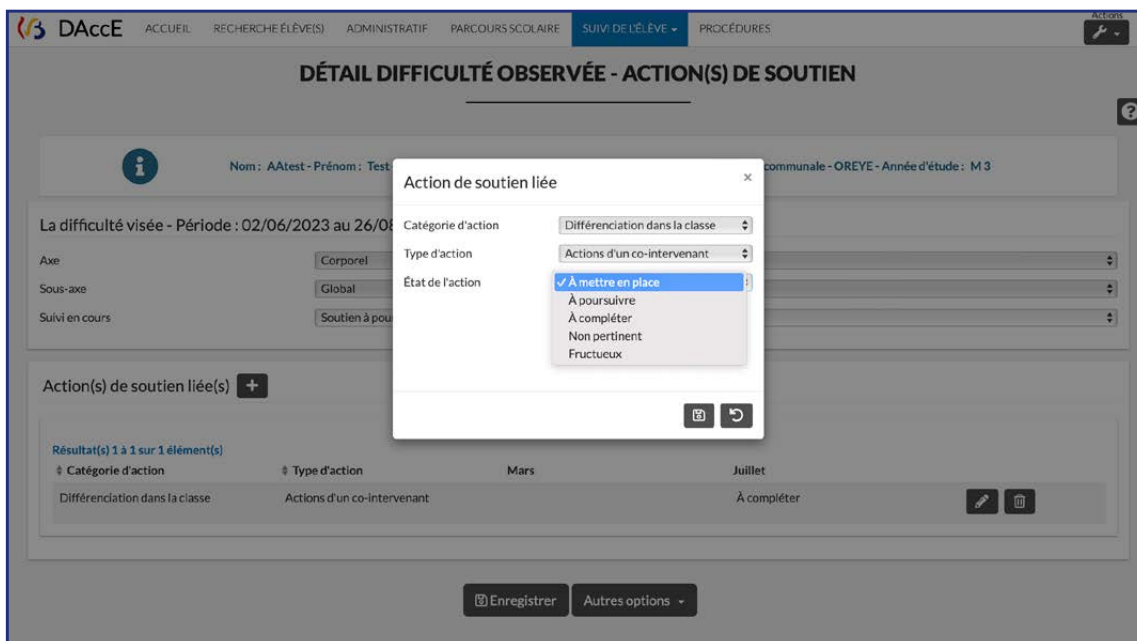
DAccE ACCUEIL RECHERCHE ÉLÈVE(S) ADMINISTRATIF PARCOURS SCOLAIRE SUIVI DE L'ÉLÈVE PROCÉDURES Actions

DÉTAIL DIFFICULTÉ OBSERVÉE - ACTION(S) DE SOUTIEN

Nom : AAtest - Prénom : Test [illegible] communale - OREYE - Année d'étude : M 3

La difficulté visée - Période : 02/06/2023 au 26/0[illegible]

Axe Corporel

Sous-axe Global

Suivi en cours Soutien à pou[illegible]

Action de soutien liée ×

Catégorie d'action Différenciation dans la classe

Type d'action Actions d'un co-intervenant

État de l'action
✓ À mettre en place
À poursuivre
À compléter
Non pertinent
Fructueux

Action(s) de soutien liée(s) +

Résultat(s) 1 à 1 sur 1 élément(s)

| Catégorie d'action | Type d'action | Mars | Juillet |
|---|---|---|---|
| Différenciation dans la classe | Actions d'un co-intervenant | | À compléter |

Enregistrer Autres options